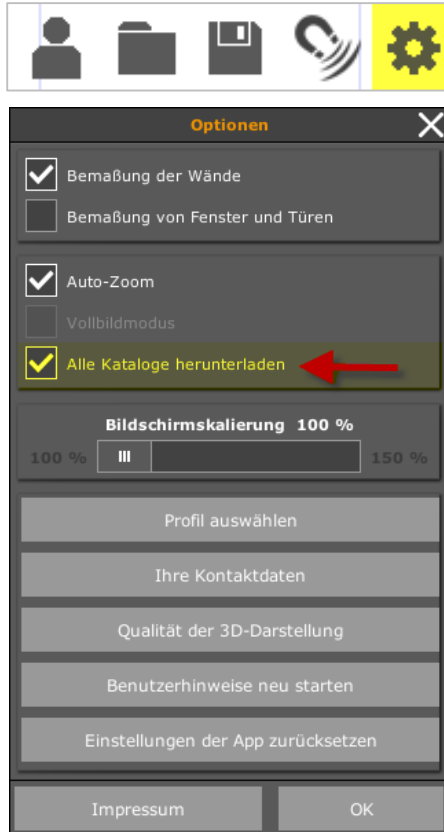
Optionen

Bemaßung der Wände
Bemaßung von Fenster und Türen

Auto-Zoom
Vollbildmodus
Alle Kataloge herunterladen

Bildschirmskalierung 100 %
100 %
III
150 %

Profil auswählen
Ihre Kontaktdaten
Qualität der 3D-Darstellung
Benutzerhinweise neu starten
Einstellungen der App zurücksetzen

Impressum
OK